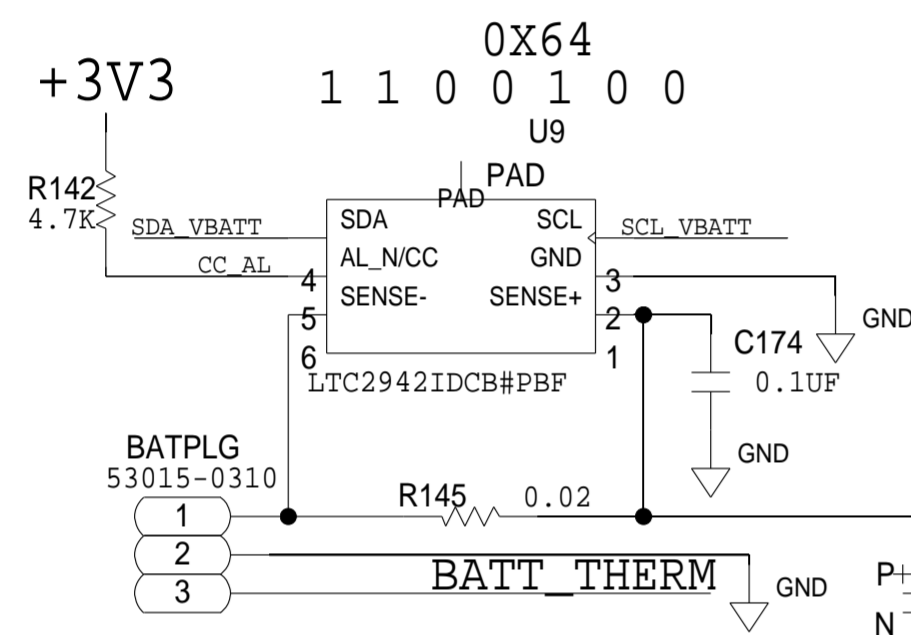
0X64
+3V3
1 1 0 0 1 0 0
U9
R142
4.7K
PAD
PAD
SDA_VBATT
SDA
SCL
SCL_VBATT
CC_AL
AL_N/CC
GND
4
SENSE-
SENSE+
3
5
2
GND
C174
6
1
LTC2942IDCB#PBF
0.1UF
BATPLG
GND
53015-0310
R145
0.02
1
2
3
BATT_THERM
GND
P+
N